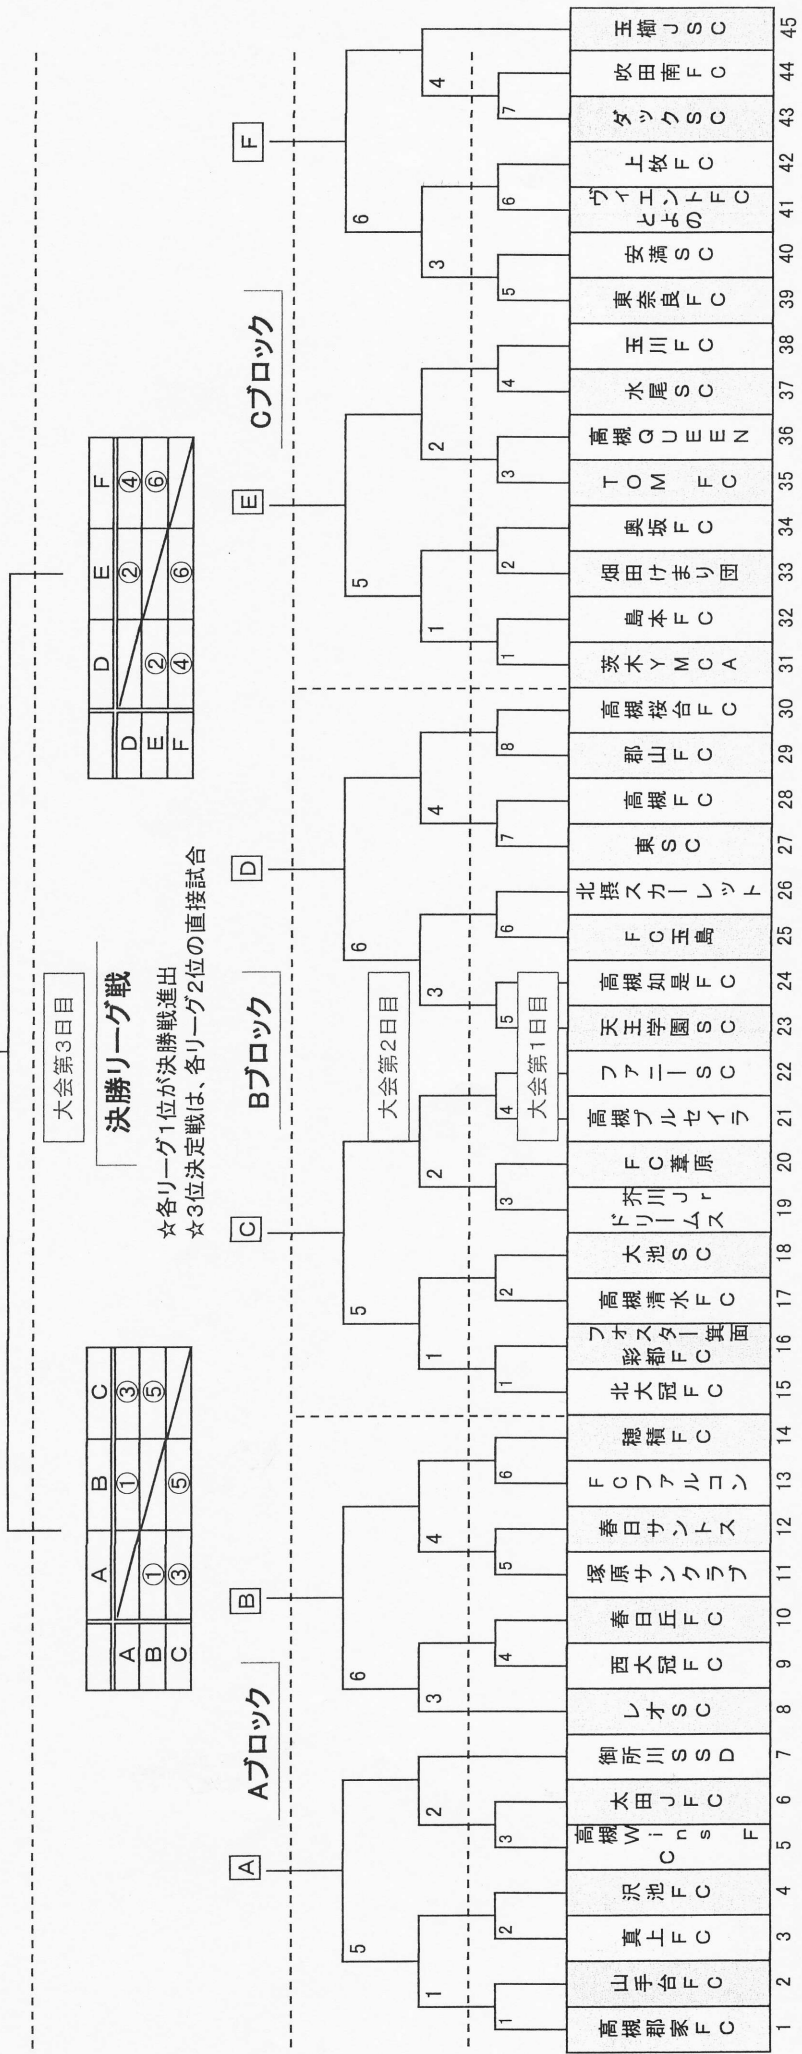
大会第3日目

決勝リーグ戦

☆各リーグ1位が決勝戦進出
☆3位決定戦は、各リーグ2位の直接試合

| | A | B | C |
|---|---|---|---|
| A | | ① | ③ |
| B | ① | | ⑤ |
| C | ③ | ⑤ | |

| | D | E | F |
|---|---|---|---|
| D | | ② | ④ |
| E | ② | | ⑥ |
| F | ④ | ⑥ | |

Aブロック

Bブロック

Cブロック

大会第2日目

大会第1日目

A B C D E F

1 高槻郡家FC
2 山手台FC
3 真上FC
4 沢池FC
5 高槻WinsFC
6 太田JFC
7 御所川SSD
8 レオSC
9 西大冠FC
10 春日丘FC
11 塚原サンクラブ
12 春日サントス
13 FCファルコン
14 穂積FC
15 北大冠FC
16 彩都FCフォスター箕面
17 高槻清水FC
18 大池SC
19 芥川Jrドリームス
20 FC萩原
21 高槻プルセイラ
22 ファニーSC
23 天王学園SC
24 高槻如是FC
25 FC玉島
26 北摂スカーレット
27 東SC
28 高槻FC
29 郡山FC
30 高槻桜台FC
31 茨木YMCA
32 島本FC
33 畑田けまり団
34 奥坂FC
35 TOM FC
36 高槻QUEEN
37 水尾SC
38 玉川FC
39 東奈良FC
40 安満SC
41 ヴィエントとよのFC
42 上牧FC
43 ダックSC
44 吹田南FC
45 玉櫛JSC

1 2 3 4 5 6 7 8 1 2 3 4 5 6 1 2 3 4 5 6 7 1 2 3 4 5 6 1 2 3 4 5 6 7 5 6 5 6 4 4